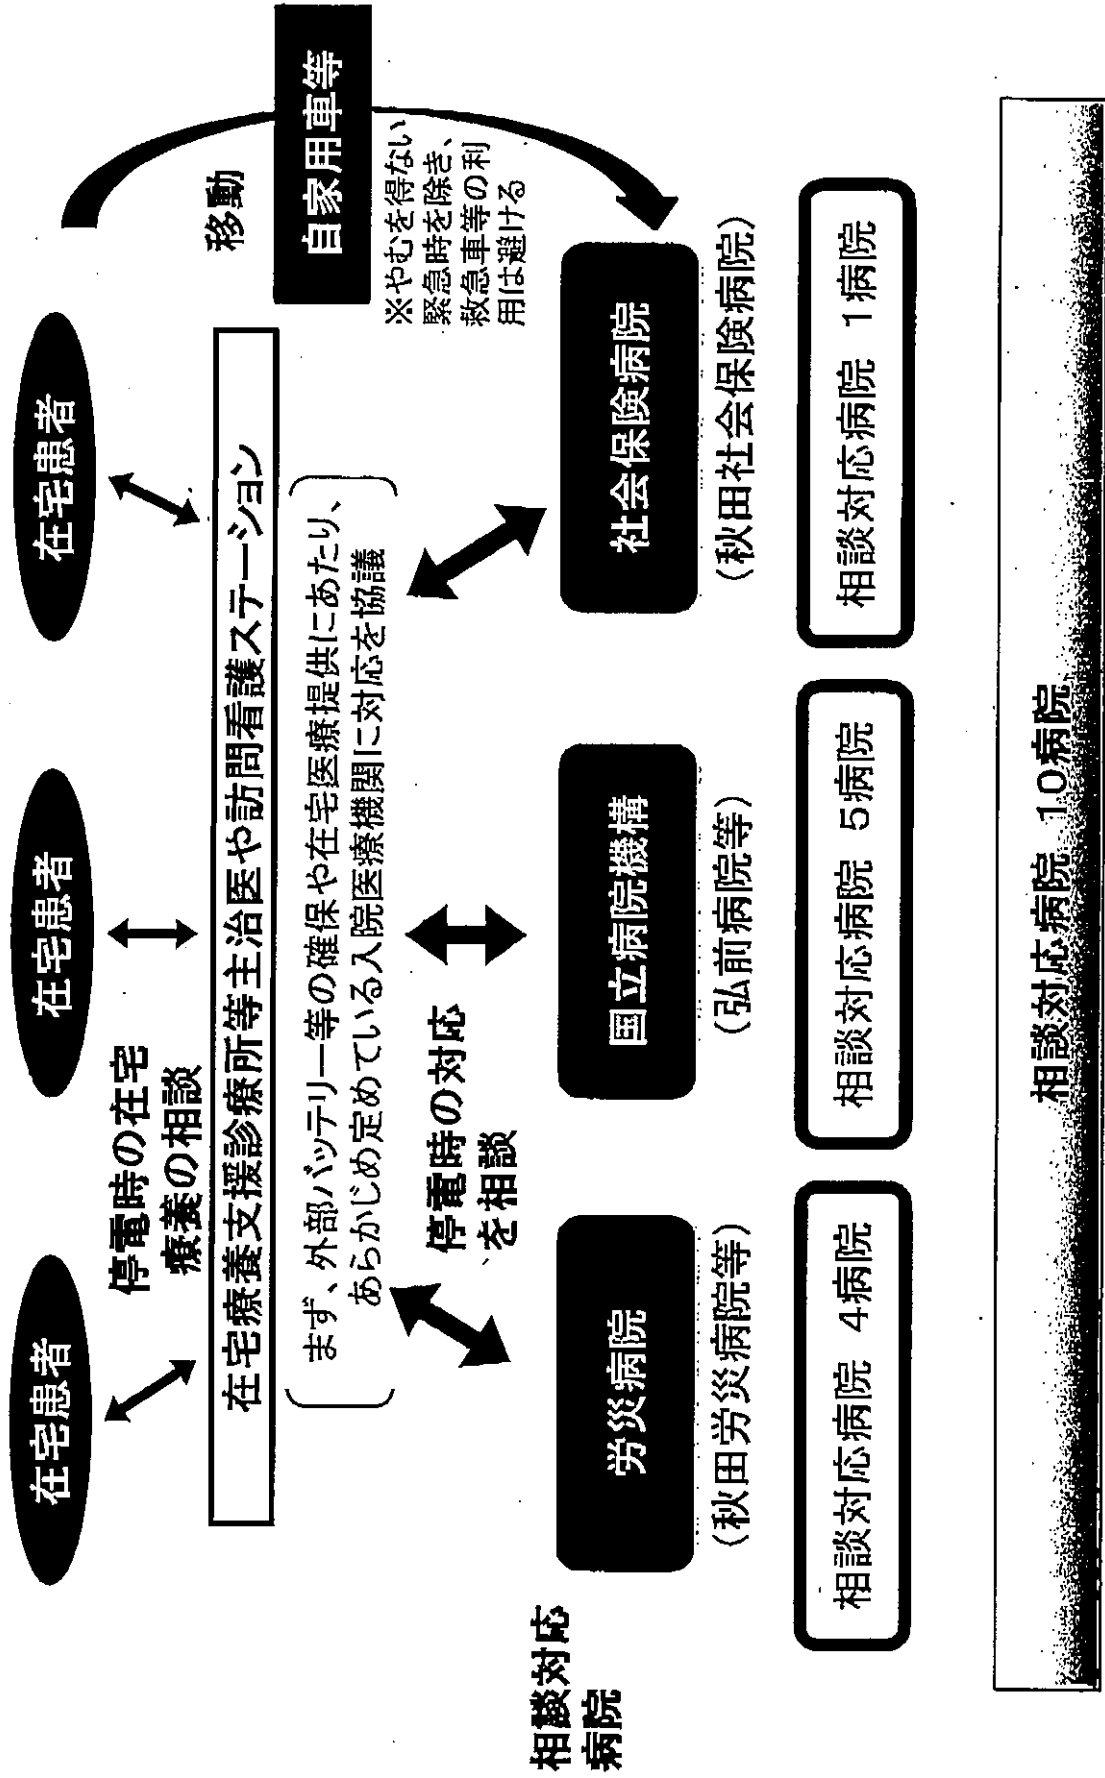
在宅患者

在宅患者

在宅患者

停電時の在宅療養の相談

移動

自家用車等

※やむを得ない緊急時を除き、救急車等の利用は避ける

在宅療養支援診療所等主治医や訪問看護ステーション

（まず、外部バッテリー等の確保や在宅医療提供にあたり、あらかじめ定めている入院医療機関に対応を協議）

停電時の対応を相談

相談対応病院

労災病院

（秋田労災病院等）

国立病院機構

（弘前病院等）

社会保険病院

（秋田社会保険病院）

相談対応病院　4病院

相談対応病院　5病院

相談対応病院　1病院

相談対応病院　10病院